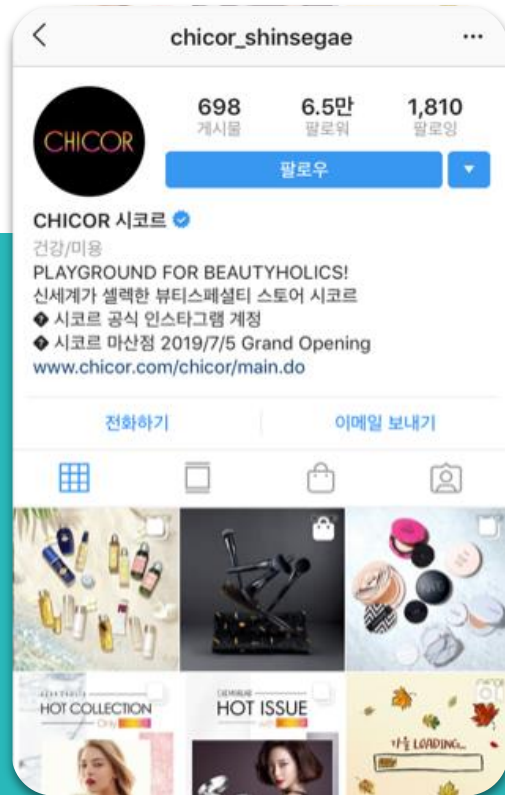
chicor_shinsegae

CHICOR

698
게시물

6.5만
팔로워

1,810
팔로잉

팔로우

CHICOR 시코르
건강/미용
PLAYGROUND FOR BEAUTYHOLICS!
신세계가 셀렉한 뷰티스페셜티 스토어 시코르
� 시코르 공식 인스타그램 계정
� 시코르 마산점 2019/7/5 Grand Opening
www.chicor.com/chicor/main.do

전화하기

이메일 보내기

HOT COLLECTION

HOT ISSUE

가을 LOADING...